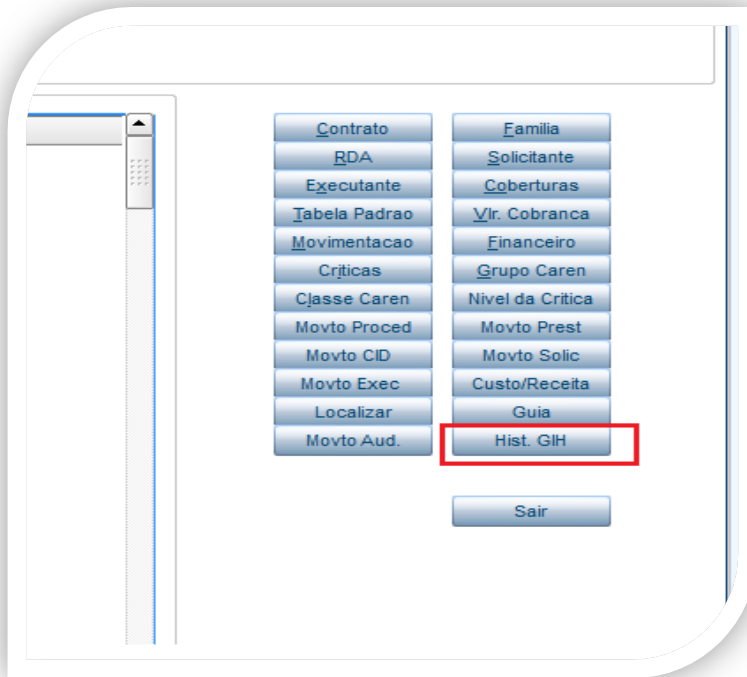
Contrato
Familia
RDA
Solicitante
Executante
Coberturas
Tabela Padrao
Vlr. Cobranca
Movimentacao
Financeiro
Criticas
Grupo Caren
Classe Caren
Nivel da Critica
Movto Proced
Movto Prest
Movto CID
Movto Solic
Movto Exec
Custo/Receita
Localizar
Guia
Movto Aud.
Hist. GIH
Sair